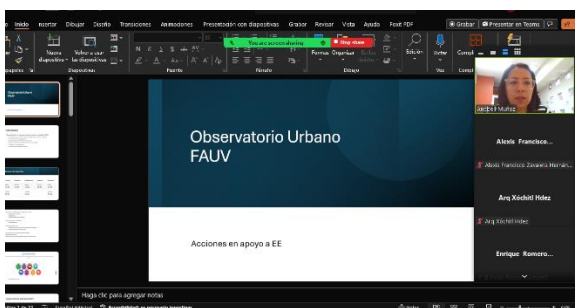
Inicio Insertar Dibujar Diseño Transiciones Animaciones Presentación con diapositivas Grabar Revisar Vista Ayuda Foxit PDF

Grabar Presentar en Teams

Nueva diapositiva Volver a usar las diapositivas

Diapositivas Fuente Párrafo Dibujo Voz

You are screensharing Stop share

Formas Organizar Edición Dictar

Observatorio Urbano FAUV

Acciones en apoyo a EE

Haga clic para agregar notas

Jacobell Muñoz

Alexis Francisco...

Alexis Francisco Zavaleta Hernán...

Arq Xóchitl Hdez

Arq Xóchitl Hdez

Enrique Romero...